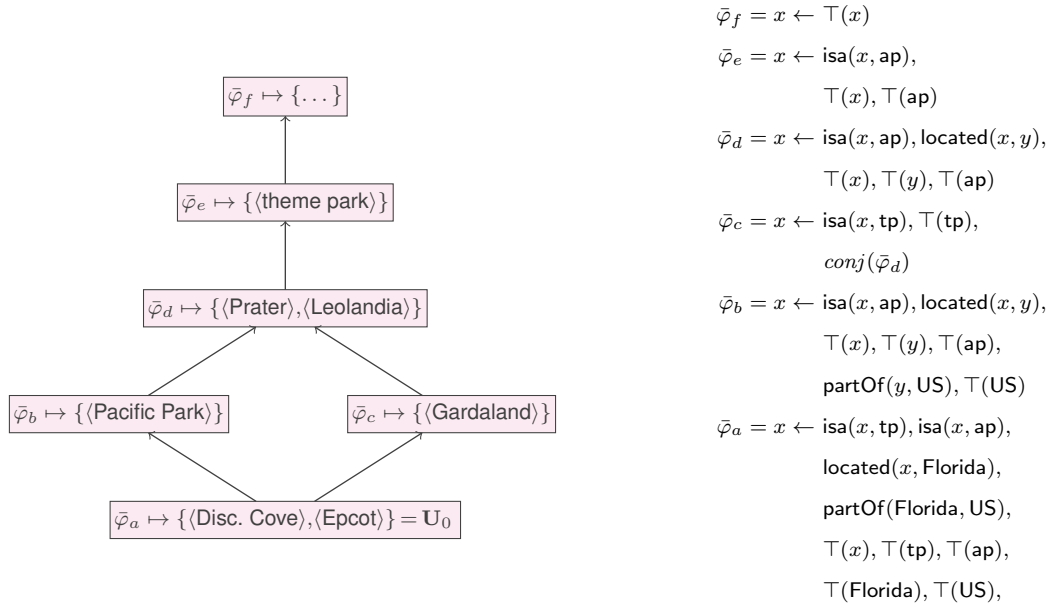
$\bar{\varphi}_f \mapsto \{\dots\}$

$\bar{\varphi}_e \mapsto \{\langle\text{theme park}\rangle\}$

$\bar{\varphi}_d \mapsto \{\langle\text{Prater}\rangle,\langle\text{Leolandia}\rangle\}$

$\bar{\varphi}_b \mapsto \{\langle\text{Pacific Park}\rangle\}$

$\bar{\varphi}_c \mapsto \{\langle\text{Gardaland}\rangle\}$

$\bar{\varphi}_a \mapsto \{\langle\text{Disc. Cove}\rangle,\langle\text{Epcot}\rangle\} = \mathbf{U}_0$

$\bar{\varphi}_f = x \leftarrow \top(x)$

$\bar{\varphi}_e = x \leftarrow \text{isa}(x, \text{ap}),$
$\top(x), \top(\text{ap})$

$\bar{\varphi}_d = x \leftarrow \text{isa}(x, \text{ap}), \text{located}(x, y),$
$\top(x), \top(y), \top(\text{ap})$

$\bar{\varphi}_c = x \leftarrow \text{isa}(x, \text{tp}), \top(\text{tp}),$
$conj(\bar{\varphi}_d)$

$\bar{\varphi}_b = x \leftarrow \text{isa}(x, \text{ap}), \text{located}(x, y),$
$\top(x), \top(y), \top(\text{ap}),$
$\text{partOf}(y, \text{US}), \top(\text{US})$

$\bar{\varphi}_a = x \leftarrow \text{isa}(x, \text{tp}), \text{isa}(x, \text{ap}),$
$\text{located}(x, \text{Florida}),$
$\text{partOf}(\text{Florida}, \text{US}),$
$\top(x), \top(\text{tp}), \top(\text{ap}),$
$\top(\text{Florida}), \top(\text{US}),$